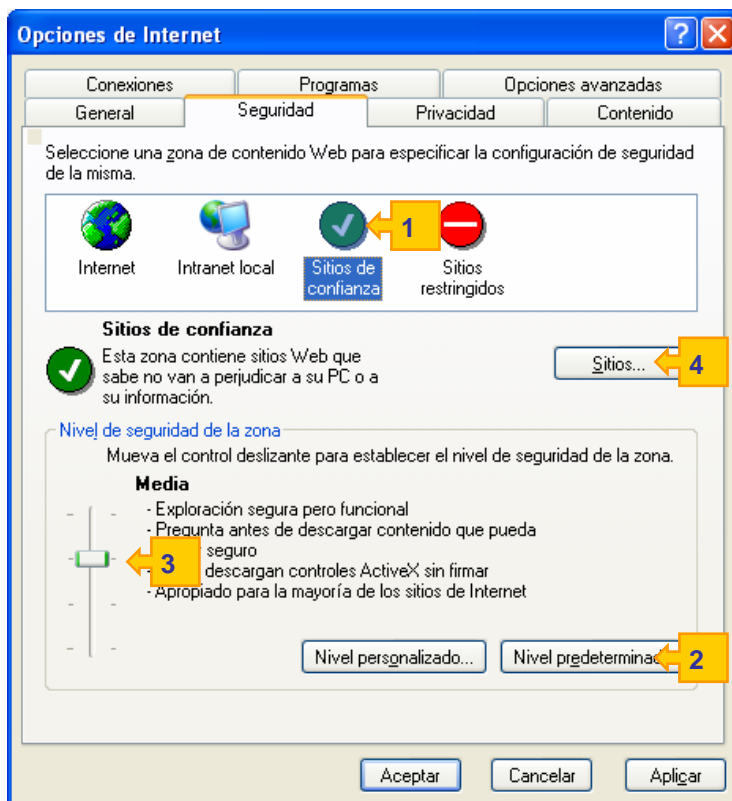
Opciones de Internet

Conexiones
Programas
Opciones avanzadas
General
Seguridad
Privacidad
Contenido

Seleccione una zona de contenido Web para especificar la configuración de seguridad de la misma.

Internet
Intranet local
Sitios de confianza
1
Sitios restringidos

Sitios de confianza
Esta zona contiene sitios Web que sabe no van a perjudicar a su PC o a su información.

Sitios...
4

Nivel de seguridad de la zona
Mueva el control deslizante para establecer el nivel de seguridad de la zona.

Media
- Exploración segura pero funcional
- Pregunta antes de descargar contenido que pueda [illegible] seguro
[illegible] descargan controles ActiveX sin firmar
- Apropiado para la mayoría de los sitios de Internet

3

Nivel personalizado...
Nivel predetermina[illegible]
2

Aceptar
Cancelar
Aplicar